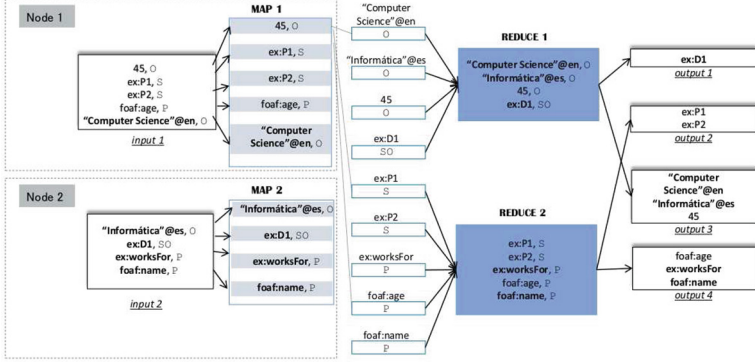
Node 1

45, O
ex:P1, S
ex:P2, S
foaf:age, P
"Computer Science"@en, O
input 1

MAP 1
45, O
ex:P1, S
ex:P2, S
foaf:age, P
"Computer Science"@en, O

Node 2

"Informática"@es, O
ex:D1, SO
ex:worksFor, P
foaf:name, P
input 2

MAP 2
"Informática"@es, O
ex:D1, SO
ex:worksFor, P
foaf:name, P

"Computer Science"@en
O
"Informática"@es
O
45
O
ex:D1
SO
ex:P1
S
ex:P2
S
ex:worksFor
P
foaf:age
P
foaf:name
P

REDUCE 1
"Computer Science"@en, O
"Informática"@es, O
45, O
ex:D1, SO

REDUCE 2
ex:P1, S
ex:P2, S
ex:worksFor, P
foaf:age, P
foaf:name, P

ex:D1
output 1

ex:P1
ex:P2
output 2

"Computer Science"@en
"Informática"@es
45
output 3

foaf:age
ex:worksFor
foaf:name
output 4